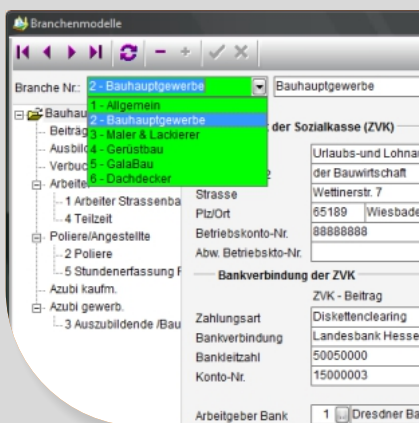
Branchenmodelle

Branche Nr.: 2 - Bauhauptgewerbe

Bauhauptgewerbe

1 - Allgemein
2 - Bauhauptgewerbe
3 - Maler & Lackierer
4 - Gerüstbau
5 - GaLaBau
6 - Dachdecker

Bauhau
Beiträg
Ausbil
Verbuc
Arbeiter
1 Arbeiter Strassenba
4 Teilzeit
Poliere/Angestellte
2 Poliere
5 Stundenerfassung F
Azubi kaufm.
Azubi gewerb.
3 Auszubildende /Bau

der Sozialkasse (ZVK)

Urlaubs-und Lohnau
der Bauwirtschaft
Strasse Wettinerstr. 7
Plz/Ort 65189 Wiesbade
Betriebskonto-Nr. 88888888
Abw. Betriebskto-Nr.

Bankverbindung der ZVK

ZVK - Beitrag
Zahlungsart Diskettenclearing
Bankverbindung Landesbank Hesse
Bankleitzahl 50050000
Konto-Nr. 15000003

Arbeitgeber Bank 1 Dresdner Ba